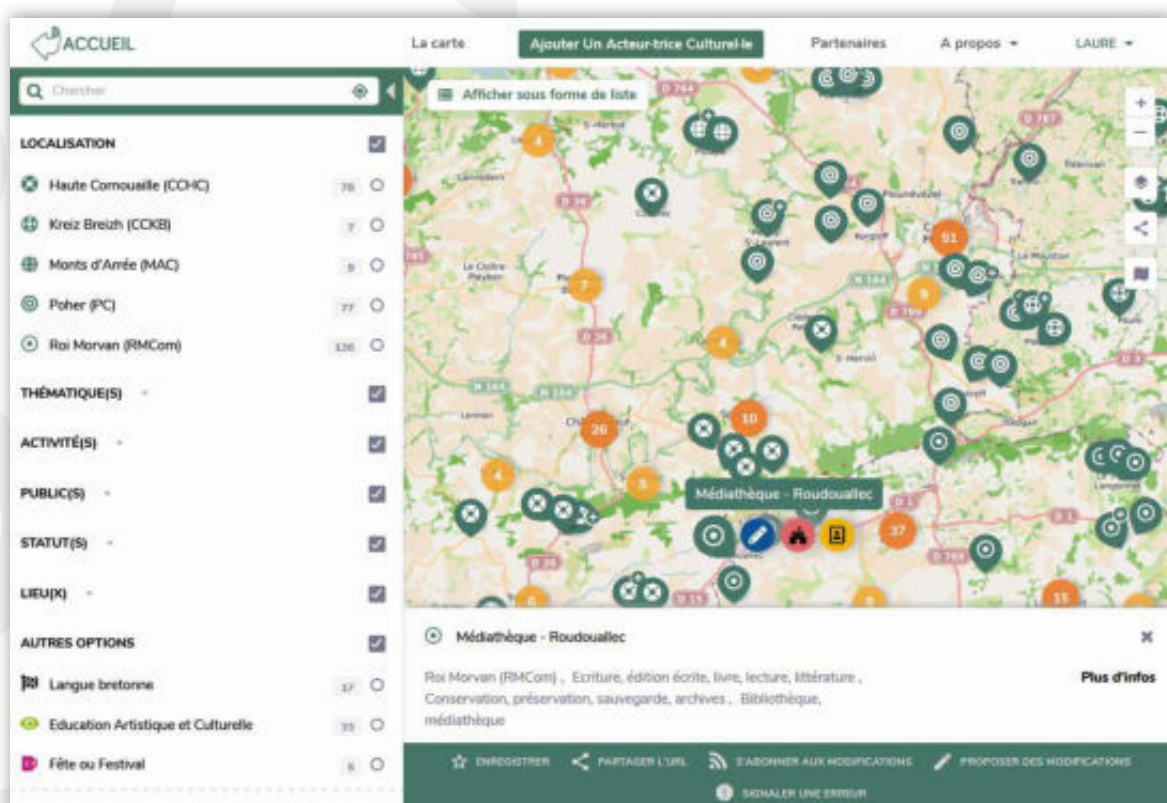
ACCUEIL

La carte

Ajouter Un Acteur·trice Culturel·le

Partenaires

A propos

LAURE

Chercher

LOCALISATION

Haute Cornouaille (CCHC) 76

Kreiz Breizh (CCKB) 7

Monts d'Arrée (MAC) 9

Poher (PC) 77

Roi Morvan (RMCom) 126

THÉMATIQUE(S)

ACTIVITÉ(S)

PUBLIC(S)

STATUT(S)

LIEU(X)

AUTRES OPTIONS

Langue bretonne 17

Education Artistique et Culturelle 33

Fête ou Festival 6

Afficher sous forme de liste

4

7

4

26

4

5

10

51

9

37

6

8

15

Médiathèque - Roudouallec

Médiathèque - Roudouallec

Roi Morvan (RMCom), Ecriture, édition écrite, livre, lecture, littérature, Conservation, préservation, sauvegarde, archives, Bibliothèque, médiathèque

Plus d'infos

ENREGISTRER

PARTAGER L'URL

S'ABONNER AUX MODIFICATIONS

PROPOSER DES MODIFICATIONS

SIGNALER UNE ERREUR